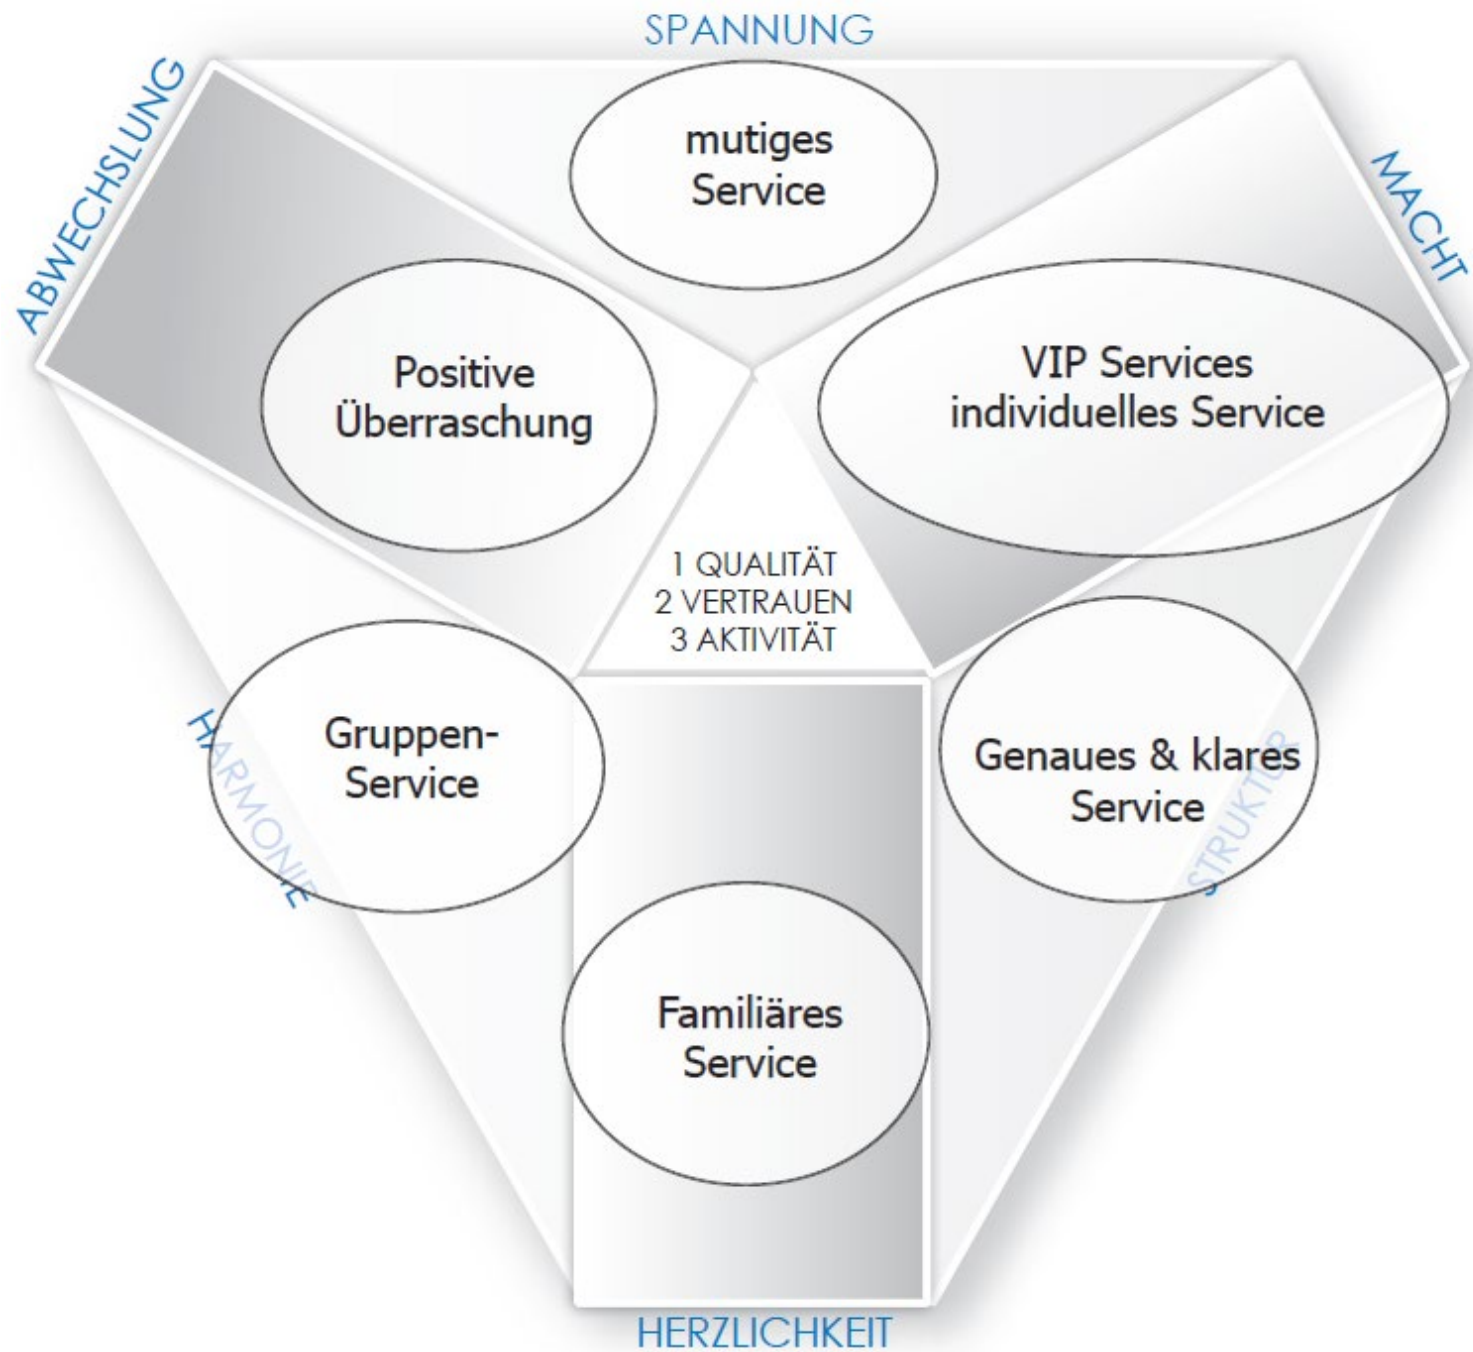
SPANNUNG

ABWECHSLUNG

MACHT

mutiges Service

Positive Überraschung

VIP Services individuelles Service

1 QUALITÄT
2 VERTRAUEN
3 AKTIVITÄT

HARMONIE

Gruppen-Service

Genaues & klares Service

STRUKTUR

Familiäres Service

HERZLICHKEIT